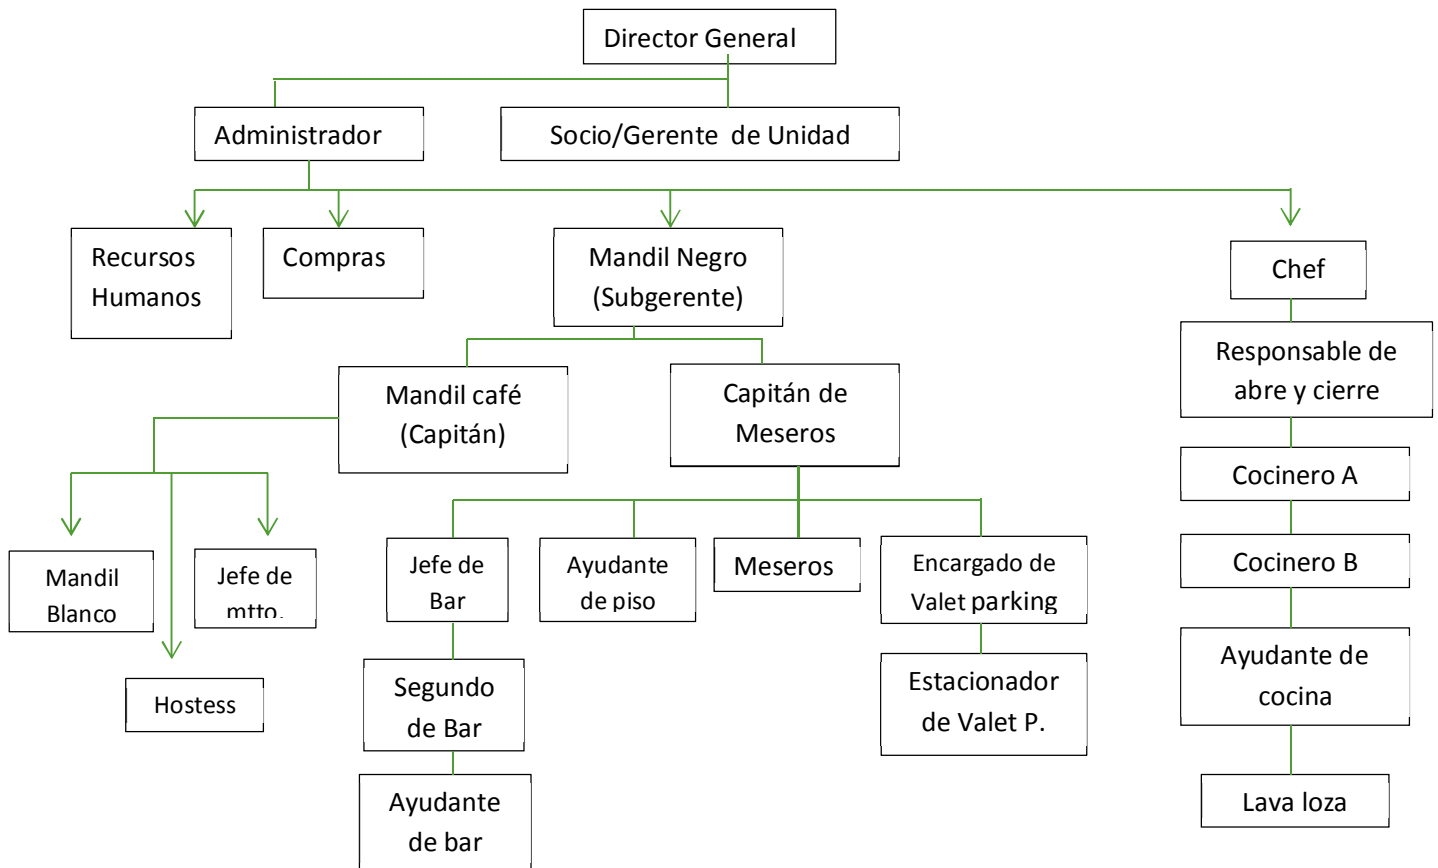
Director General

Administrador

Socio/Gerente de Unidad

Recursos Humanos

Compras

Mandil Negro (Subgerente)

Chef

Mandil café (Capitán)

Capitán de Meseros

Responsable de abre y cierre

Cocinero A

Mandil Blanco

Jefe de mtto.

Hostess

Jefe de Bar

Ayudante de piso

Meseros

Encargado de Valet parking

Cocinero B

Segundo de Bar

Estacionador de Valet P.

Ayudante de cocina

Ayudante de bar

Lava loza